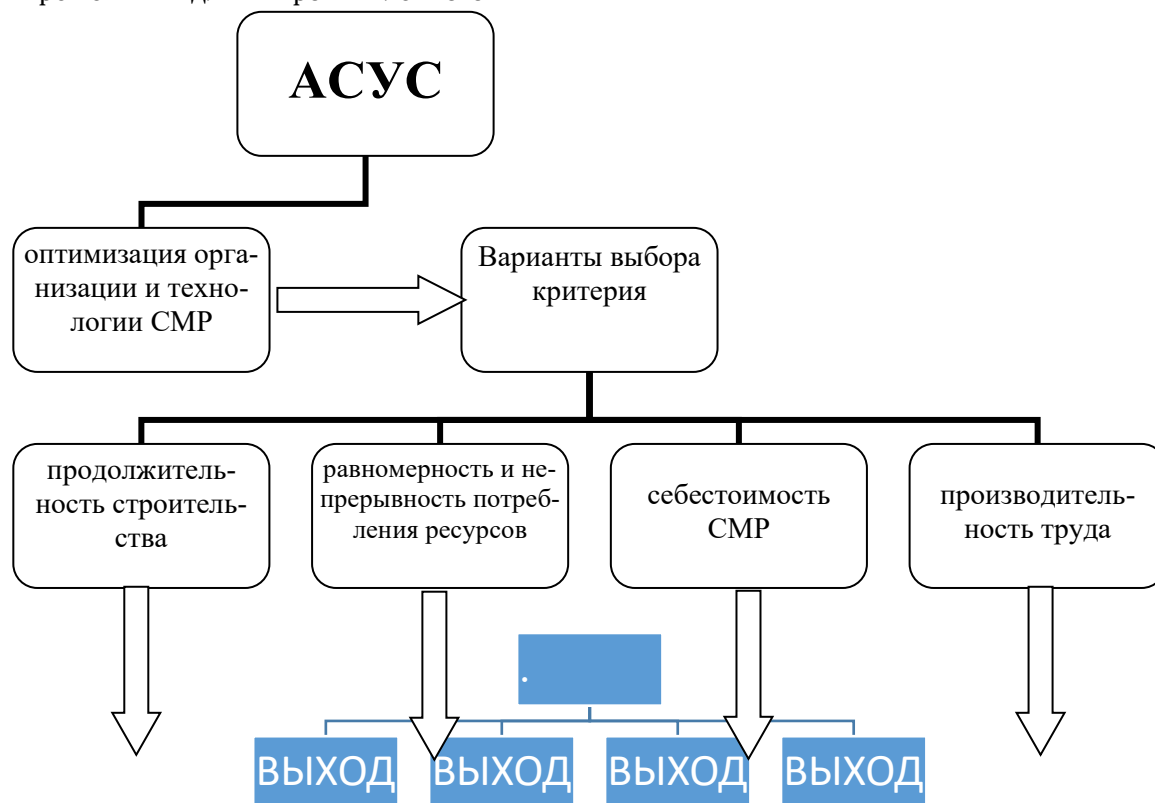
АСУС

оптимизация организации и технологии СМР

Варианты выбора критерия

продолжительность строительства

равномерность и непрерывность потребления ресурсов

себестоимость СМР

производительность труда

ВЫХОД

ВЫХОД

ВЫХОД

ВЫХОД